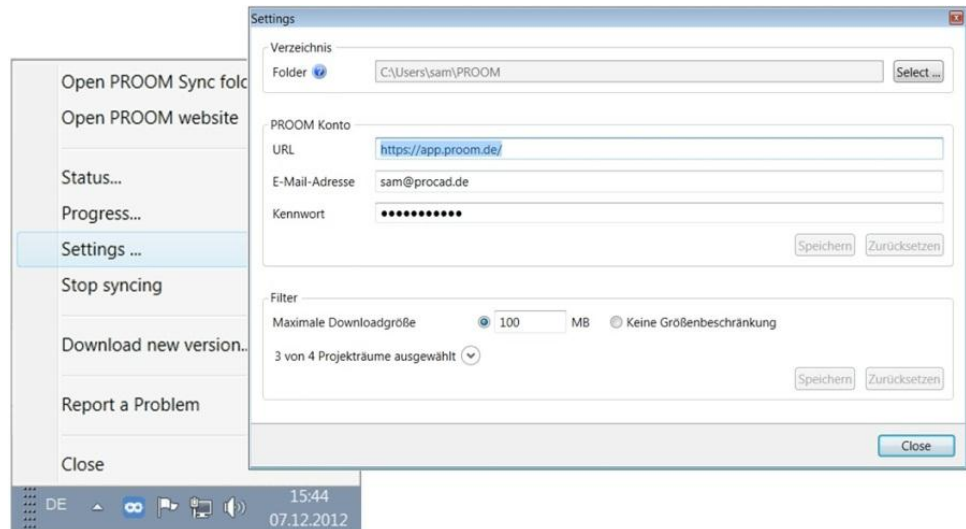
Open PROOM Sync folc
Open PROOM website
Status...
Progress...
Settings ...
Stop syncing
Download new version..
Report a Problem
Close

DE
15:44
07.12.2012

Settings

Verzeichnis
Folder
C:\Users\sam\PROOM
Select ...

PROOM Konto
URL
https://app.proom.de/
E-Mail-Adresse
sam@procad.de
Kennwort
●●●●●●●●●●●
Speichern
Zurücksetzen

Filter
Maximale Downloadgröße
100
MB
Keine Größenbeschränkung
3 von 4 Projekträume ausgewählt
Speichern
Zurücksetzen

Close